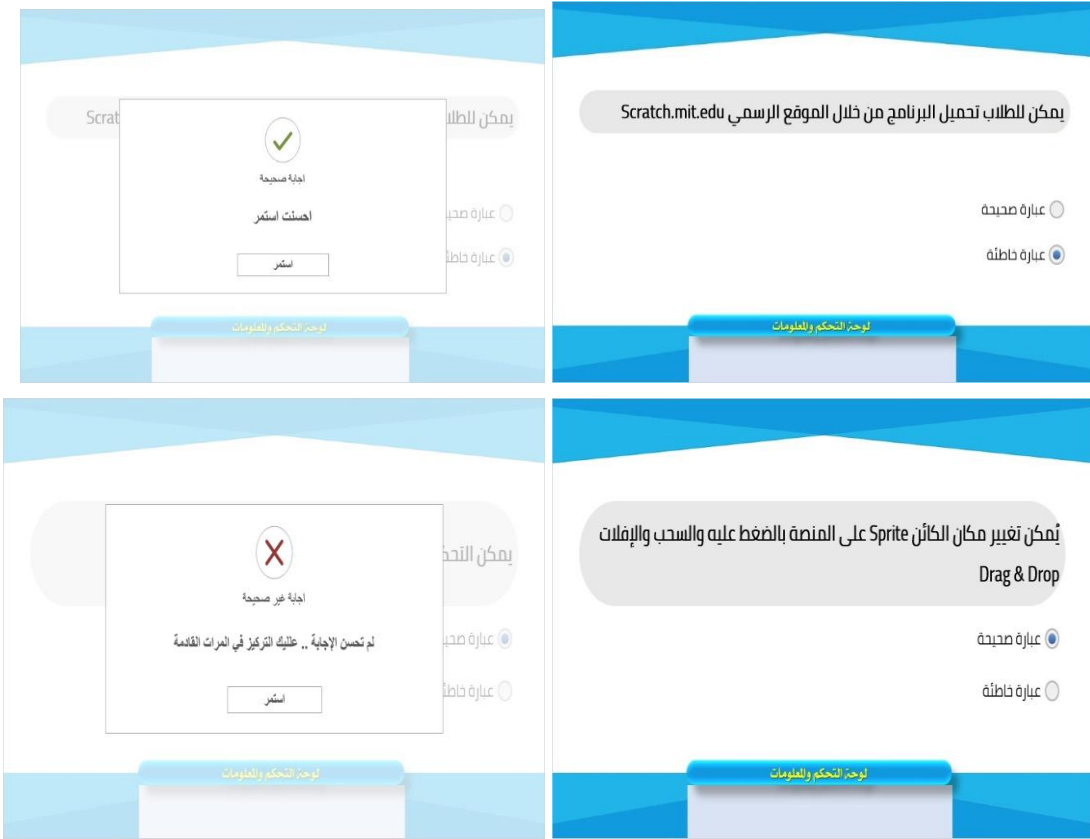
يمكن للطلاب تحميل البرنامج من خلال الموقع الرسمي Scratch.mit.edu

عبارة صحيحة

عبارة خاطئة

لوحة التحكم والمعلومات

يمكن للطلا Scrat

اجابة صحيحة

احسنت استمر

استمر

عبارة صحي

عبارة خاطئ

لوحة التحكم والمعلومات

يُمكن تغيير مكان الكائن Sprite على المنصة بالضغط عليه والسحب والإفلات Drag & Drop

عبارة صحيحة

عبارة خاطئة

لوحة التحكم والمعلومات

يمكن التحك

اجابة غير صحيحة

لم تحسن الإجابة .. عليك التركيز في المرات القادمة

استمر

عبارة صحي

عبارة خاطئ

لوحة التحكم والمعلومات